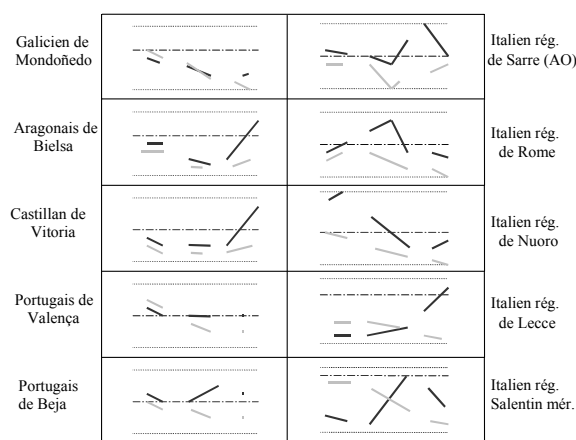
| Galicien de Mondoñedo | | | Italien rég. de Sarre (AO) |
|---|---|---|---|
| Aragonais de Bielsa | | | Italien rég. de Rome |
| Castillan de Vitoria | | | Italien rég. de Nuoro |
| Portugais de Valença | | | Italien rég. de Lecce |
| Portugais de Beja | | | Italien rég. Salentin mér. |